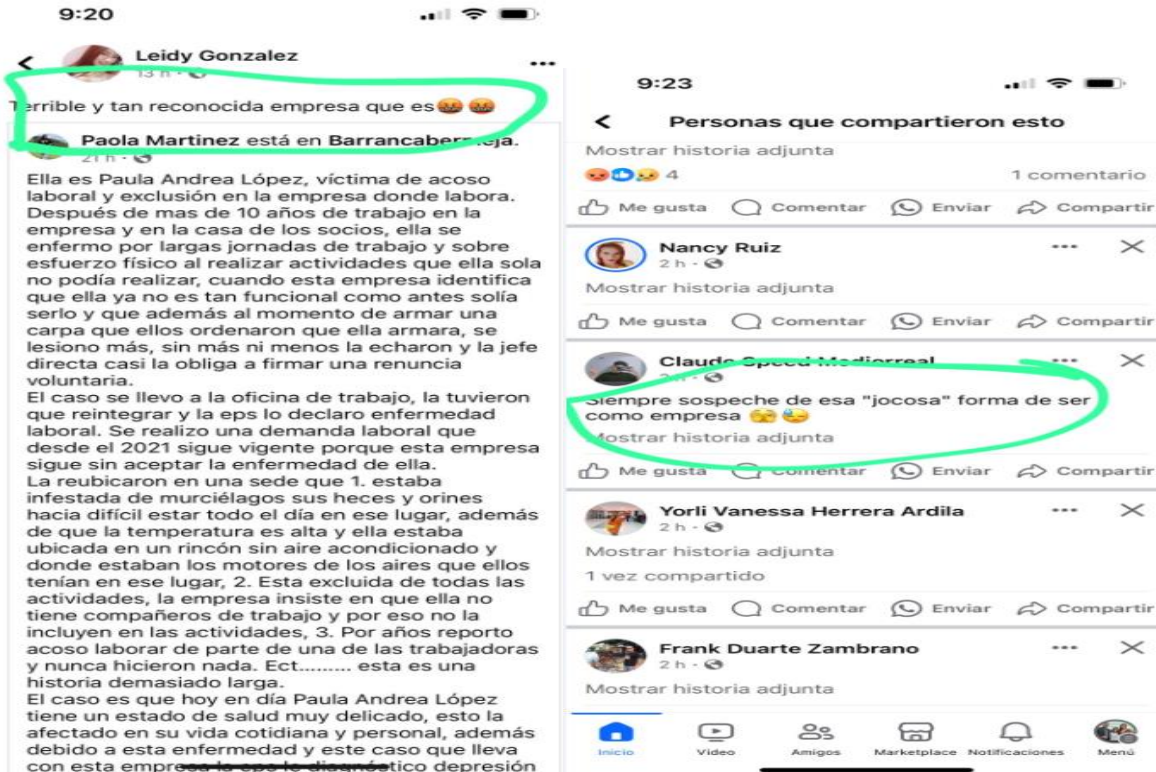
9:20

Leidy Gonzalez
13 h ·

Terrible y tan reconocida empresa que es 🤬🤬

Paola Martinez está en Barrancaber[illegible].
2 h ·

Ella es Paula Andrea López, víctima de acoso laboral y exclusión en la empresa donde labora. Después de mas de 10 años de trabajo en la empresa y en la casa de los socios, ella se enfermo por largas jornadas de trabajo y sobre esfuerzo físico al realizar actividades que ella sola no podía realizar, cuando esta empresa identifica que ella ya no es tan funcional como antes solía serlo y que además al momento de armar una carpa que ellos ordenaron que ella armara, se lesiono más, sin más ni menos la echaron y la jefe directa casi la obliga a firmar una renuncia voluntaria.
El caso se llevo a la oficina de trabajo, la tuvieron que reintegrar y la eps lo declaro enfermedad laboral. Se realizo una demanda laboral que desde el 2021 sigue vigente porque esta empresa sigue sin aceptar la enfermedad de ella.
La reubicaron en una sede que 1. estaba infestada de murciélagos sus heces y orines hacia difícil estar todo el día en ese lugar, además de que la temperatura es alta y ella estaba ubicada en un rincón sin aire acondicionado y donde estaban los motores de los aires que ellos tenían en ese lugar, 2. Esta excluida de todas las actividades, la empresa insiste en que ella no tiene compañeros de trabajo y por eso no la incluyen en las actividades, 3. Por años reporto acoso laborar de parte de una de las trabajadoras y nunca hicieron nada. Ect......... esta es una historia demasiado larga.
El caso es que hoy en día Paula Andrea López tiene un estado de salud muy delicado, esto la afectado en su vida cotidiana y personal, además debido a esta enfermedad y este caso que lleva con esta empre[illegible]

9:23

Personas que compartieron esto

Mostrar historia adjunta
4
1 comentario
Me gusta Comentar Enviar Compartir

Nancy Ruiz
2 h ·
Mostrar historia adjunta
Me gusta Comentar Enviar Compartir

Claud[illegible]
2 h ·
Siempre sospeche de esa "jocosa" forma de ser como empresa 😪😓
Mostrar historia adjunta
Me gusta Comentar Enviar Compartir

Yorli Vanessa Herrera Ardila
2 h ·
Mostrar historia adjunta
1 vez compartido
Me gusta Comentar Enviar Compartir

Frank Duarte Zambrano
2 h ·
Mostrar historia adjunta

Inicio Video Amigos Marketplace Notificaciones Menú